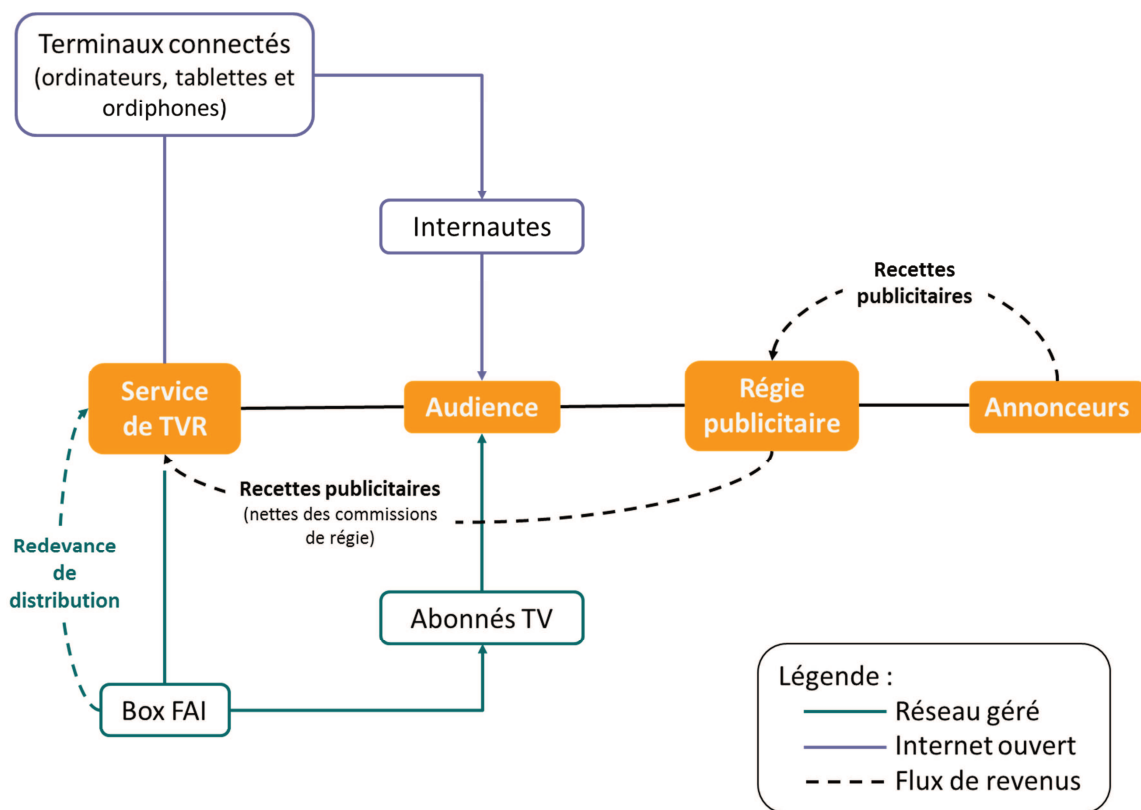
Terminaux connectés (ordinateurs, tablettes et ordiphones)

Internautes

Recettes publicitaires

Service de TVR

Audience

Régie publicitaire

Annonceurs

Recettes publicitaires (nettes des commissions de régie)

Redevance de distribution

Abonnés TV

Box FAI

Légende :
Réseau géré
Internet ouvert
Flux de revenus